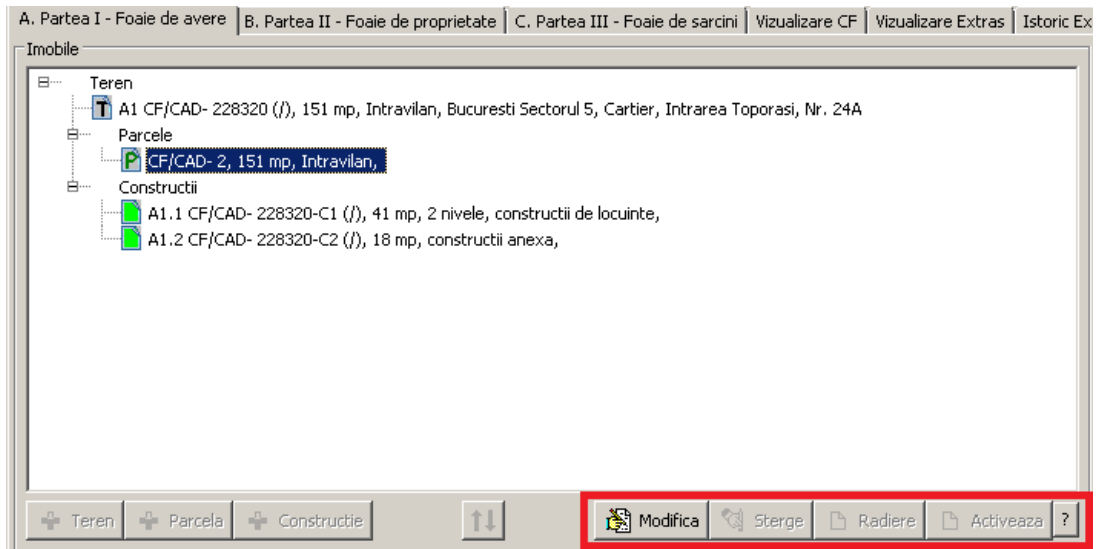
A. Partea I - Foaie de avere | B. Partea II - Foaie de proprietate | C. Partea III - Foaie de sarcini | Vizualizare CF | Vizualizare Extras | Istoric Ex

Imobile

Teren

T A1 CF/CAD- 228320 (/), 151 mp, Intravilan, Bucuresti Sectorul 5, Cartier, Intrarea Toporasi, Nr. 24A

Parcele

P CF/CAD- 2, 151 mp, Intravilan,

Constructii

A1.1 CF/CAD- 228320-C1 (/), 41 mp, 2 nivele, constructii de locuinte,

A1.2 CF/CAD- 228320-C2 (/), 18 mp, constructii anexa,

Teren | Parcela | Constructie | Modifica | Sterge | Radiere | Activeaza | ?